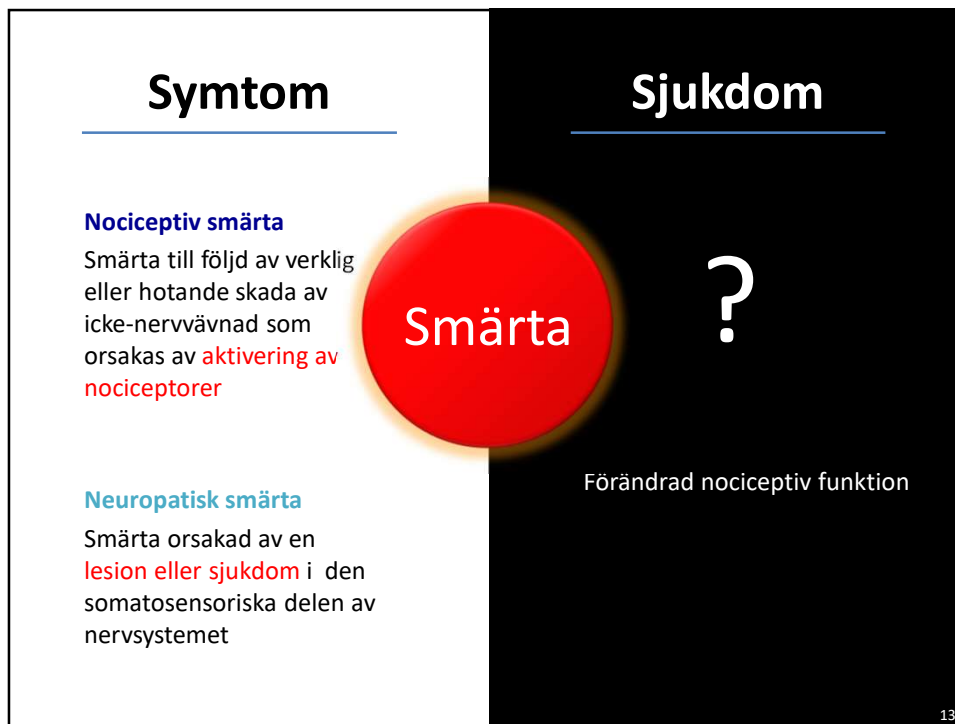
Symtom

Sjukdom

Nociceptiv smärta

Smärta till följd av verklig eller hotande skada av icke-nervvävnad som orsakas av aktivering av nociceptorer

Smärta

?

Neuropatisk smärta

Smärta orsakad av en lesion eller sjukdom i den somatosensoriska delen av nervsystemet

Förändrad nociceptiv funktion

13